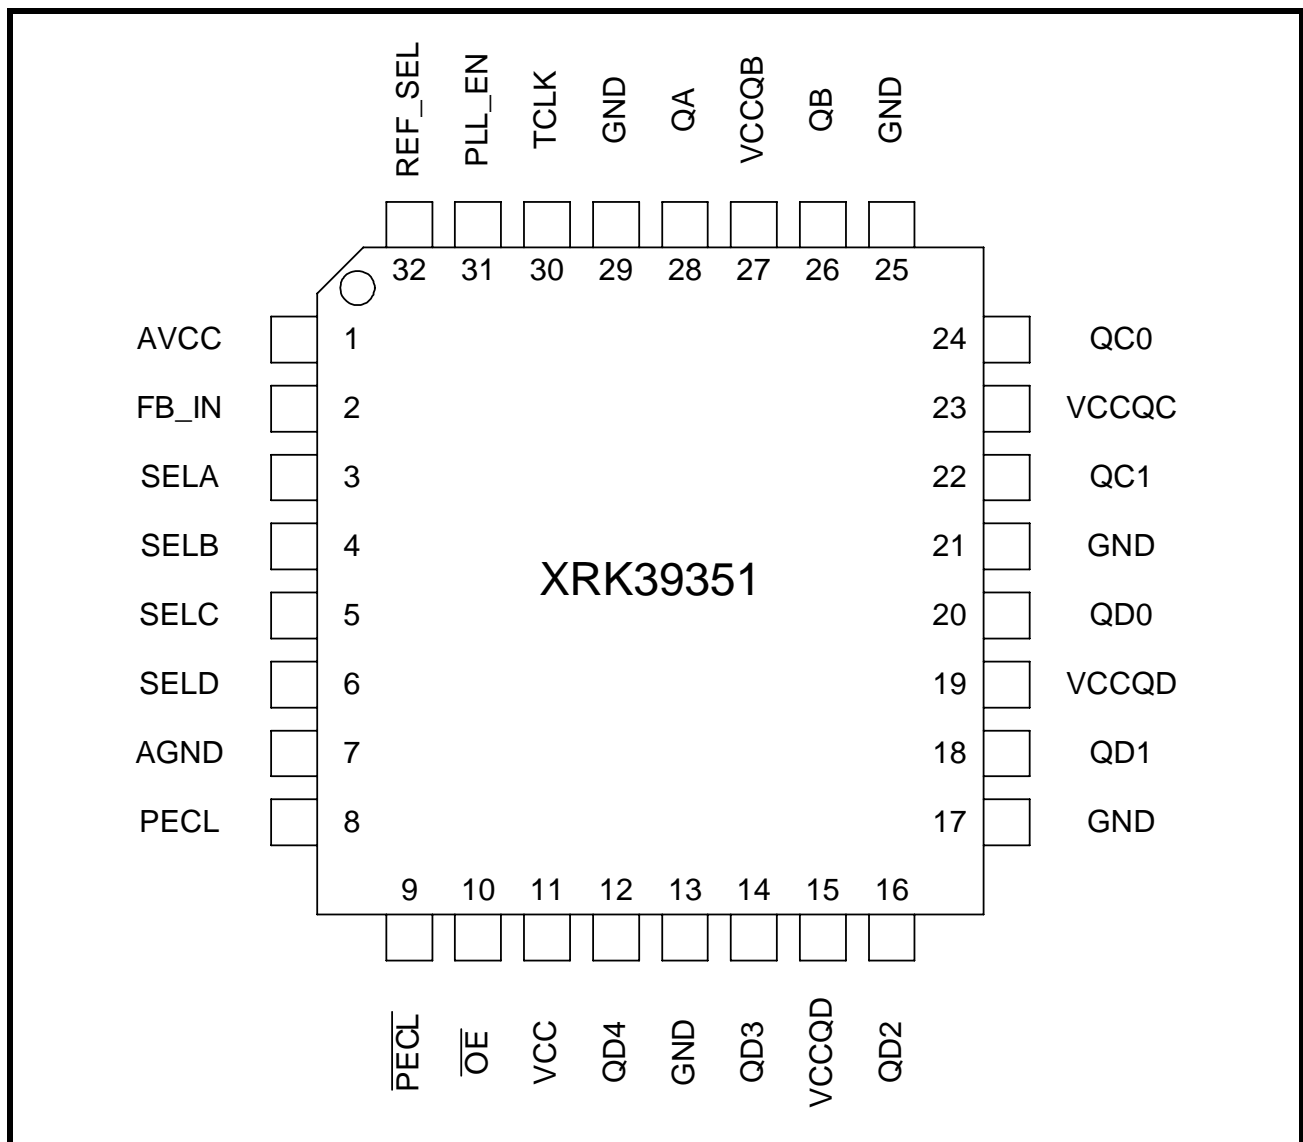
REF_SEL PLL_EN TCLK GND QA VCCQB QB GND

32 31 30 29 28 27 26 25

AVCC 1
FB_IN 2
SELA 3
SELB 4
SELC 5
SELD 6
AGND 7
PECL 8

24 QC0
23 VCCQC
22 QC1
21 GND
20 QD0
19 VCCQD
18 QD1
17 GND

XRK39351

9 10 11 12 13 14 15 16

$\overline{PECL}$ $\overline{OE}$ VCC QD4 GND QD3 VCCQD QD2